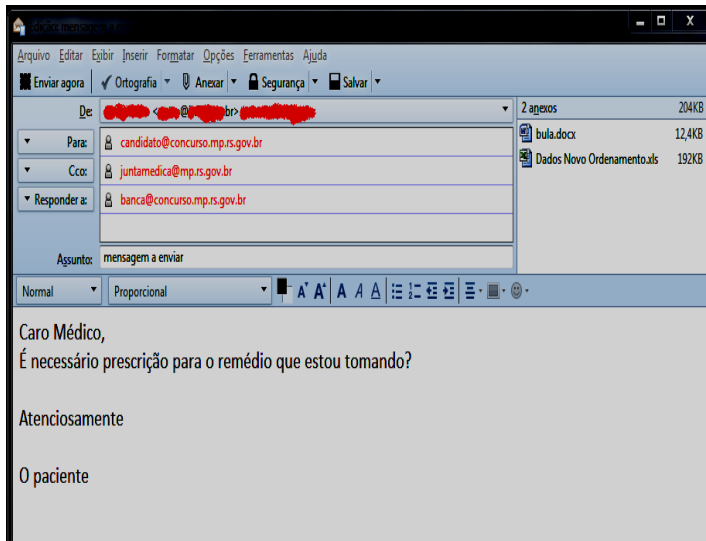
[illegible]

Arquivo Editar Exibir Inserir Formatar Opções Ferramentas Ajuda

Enviar agora | Ortografia | Anexar | Segurança | Salvar

De: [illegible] <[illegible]@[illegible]br> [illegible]

Para: candidato@concurso.mp.rs.gov.br

Cco: juntamedica@mp.rs.gov.br

Responder a: banca@concurso.mp.rs.gov.br

Assunto: mensagem a enviar

2 anexos 204KB
bula.docx 12,4KB
Dados Novo Ordenamento.xls 192KB

Normal | Proporcional

Caro Médico,
É necessário prescrição para o remédio que estou tomando?

Atenciosamente

O paciente